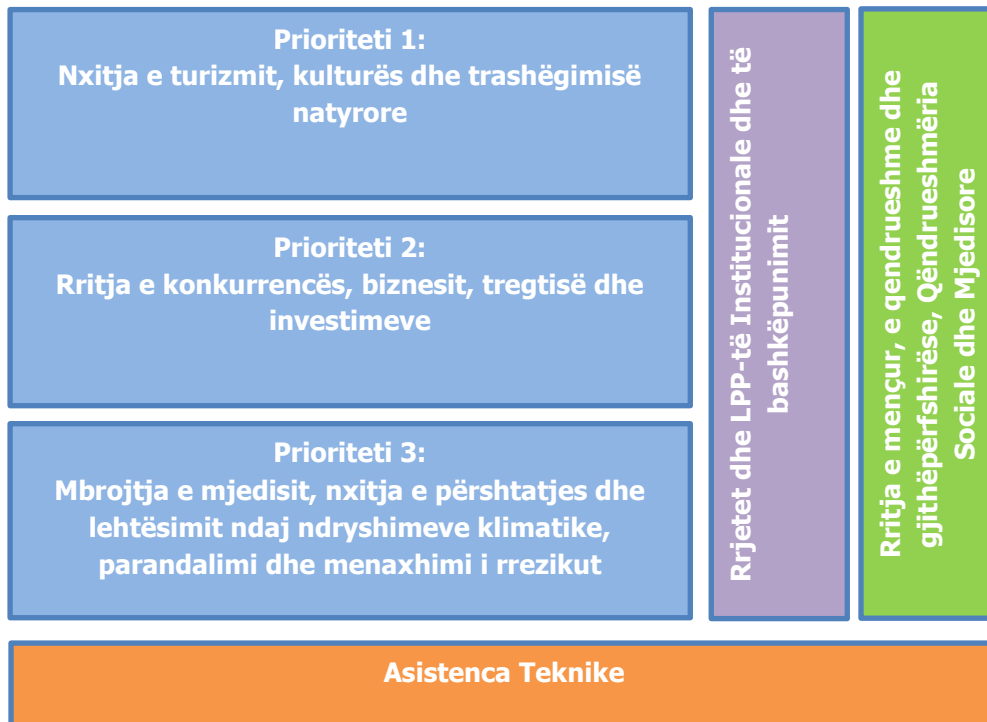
Prioriteti 1:
Nxitja e turizmit, kulturës dhe trashëgimisë natyrore

Prioriteti 2:
Rritja e konkurrencës, biznesit, tregtisë dhe investimeve

Prioriteti 3:
Mbrojtja e mjedisit, nxitja e përshtatjes dhe lehtësimit ndaj ndryshimeve klimatike, parandalimi dhe menaxhimi i rrezikut

Rrjetet dhe LPP-të Institucionale dhe të bashkëpunimit

Rritja e mençur, e qendrueshme dhe gjithëpërfshirëse, Qëndrueshmëria Sociale dhe Mjedisore

Asistenca Teknike